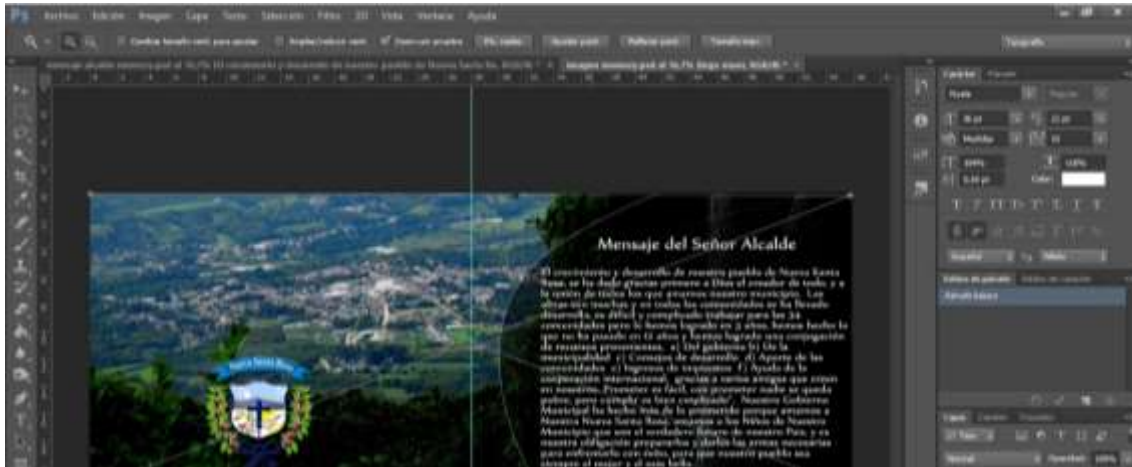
Ps Archivo Edición Imagen Capa Texto Seleccionar Filtro 3D Vista Ventana Ayuda

Mensaje del Señor Alcalde

El crecimiento y desarrollo de nuestro pueblo de Nueva Santa Rosa, se ha dado gracias primero a Dios el creador de todo, y a la unión de todos los que amamos nuestro municipio. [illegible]

Nueva Santa Rosa